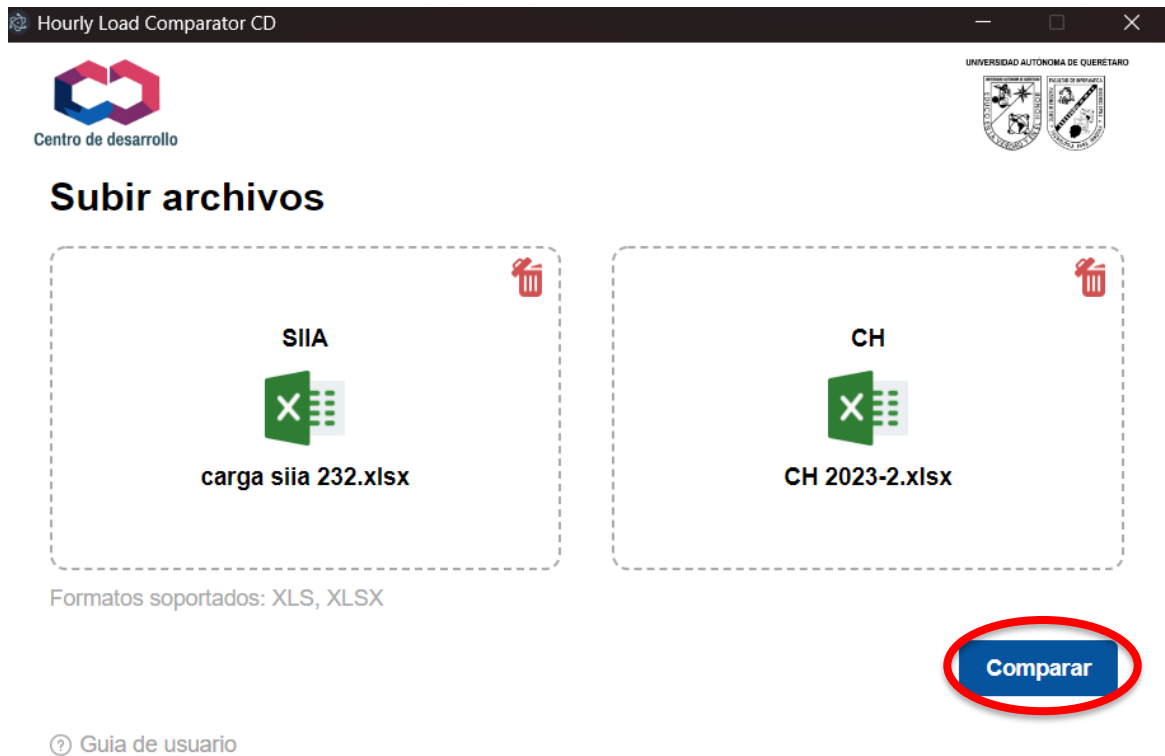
Hourly Load Comparator CD

Centro de desarrollo

UNIVERSIDAD AUTÓNOMA DE QUERÉTARO

Subir archivos

SIIA

carga siia 232.xlsx

CH

CH 2023-2.xlsx

Formatos soportados: XLS, XLSX

Comparar

Guia de usuario